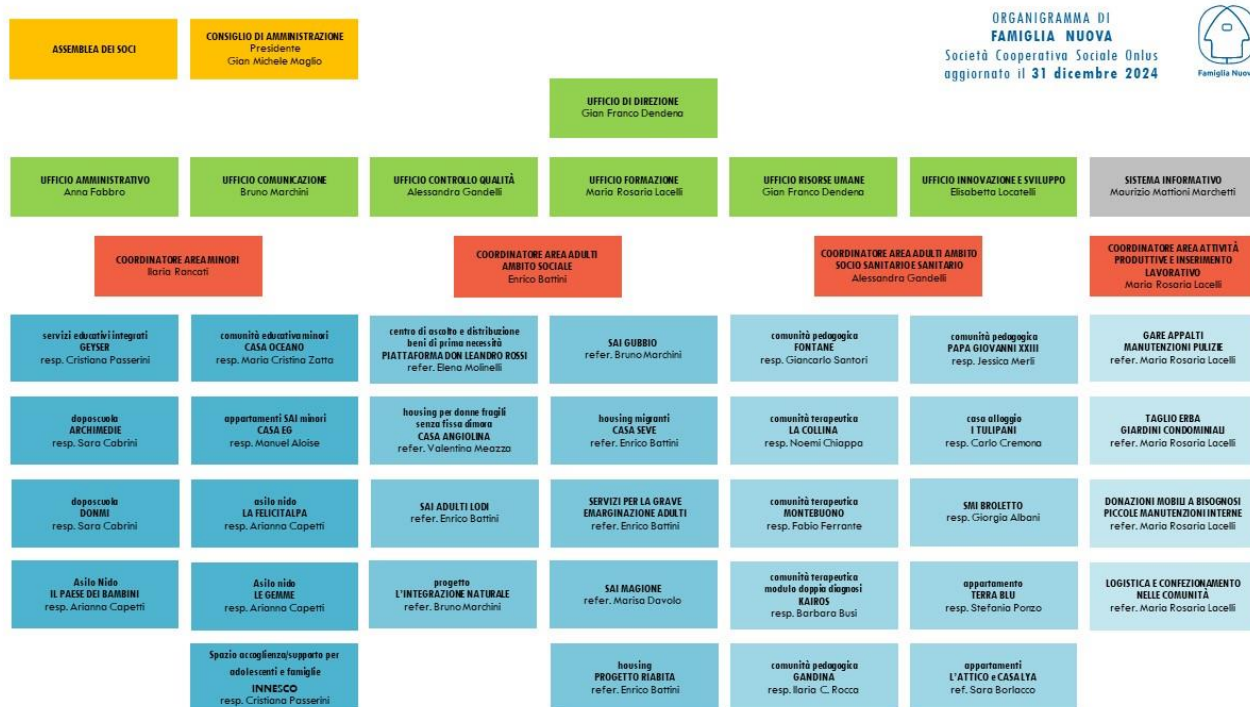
ASSEMBLEA DEI SOCI

CONSIGLIO DI AMMINISTRAZIONE
Presidente
Gian Michele Maglio

ORGANIGRAMMA DI
FAMIGLIA NUOVA
Società Cooperativa Sociale Onlus
aggiornato il 31 dicembre 2024

Famiglia Nuova

UFFICIO DI DIREZIONE
Gian Franco Dendena

UFFICIO AMMINISTRATIVO
Anna Fabbro

UFFICIO COMUNICAZIONE
Bruno Marchini

UFFICIO CONTROLLO QUALITÀ
Alessandra Gandelli

UFFICIO FORMAZIONE
Maria Rosaria Lacelli

UFFICIO RISORSE UMANE
Gian Franco Dendena

UFFICIO INNOVAZIONE E SVILUPPO
Elisabetta Locatelli

SISTEMA INFORMATIVO
Maurizio Mattioni Marchetti

COORDINATORE AREA MINORI
Ilaria Rancati

COORDINATORE AREA ADULTI AMBITO SOCIALE
Enrico Battini

COORDINATORE AREA ADULTI AMBITO SOCIO SANITARIO E SANITARIO
Alessandra Gandelli

COORDINATORE AREA ATTIVITÀ PRODUTTIVE E INSERIMENTO LAVORATIVO
Maria Rosaria Lacelli

servizi educativi integrati
GEYSER
resp. Cristiana Passerini

comunità educativa minori
CASA OCEANO
resp. Maria Cristina Zatta

centro di ascolto e distribuzione beni di prima necessità
PIATTAFORMA DON LEANDRO ROSSI
refer. Elena Molinelli

SAI GUBBIO
refer. Bruno Marchini

comunità pedagogica
FONTANE
resp. Giancarlo Santori

comunità pedagogica
PAPA GIOVANNI XXIII
resp. Jessica Merli

GARE APPALTI
MANUTENZIONI PULIZIE
refer. Maria Rosaria Lacelli

doposcuola
ARCHIMEDIE
resp. Sara Cabrini

appartamenti SAI minori
CASA EG
resp. Manuel Aloise

housing per donne fragili senza fissa dimora
CASA ANGIOLINA
refer. Valentina Meazza

housing migranti
CASA SEVE
refer. Enrico Battini

comunità terapeutica
LA COLLINA
resp. Noemi Chiappa

casa alloggio
I TULIPANI
resp. Carlo Cremona

TAGLIO ERBA
GIARDINI CONDOMINIALI
refer. Maria Rosaria Lacelli

doposcuola
DONMI
resp. Sara Cabrini

asilo nido
LA FELICITALPA
resp. Arianna Capetti

SAI ADULTI LODI
refer. Enrico Battini

SERVIZI PER LA GRAVE EMARGINAZIONE ADULTI
refer. Enrico Battini

comunità terapeutica
MONTEBUONO
resp. Fabio Ferrante

SMI BROLETTO
resp. Giorgia Albani

DONAZIONI MOBILI A BISOGNOSI
PICCOLE MANUTENZIONI INTERNE
refer. Maria Rosaria Lacelli

Asilo Nido
IL PAESE DEI BAMBINI
resp. Arianna Capetti

Asilo nido
LE GEMME
resp. Arianna Capetti

progetto
L'INTEGRAZIONE NATURALE
refer. Bruno Marchini

SAI MAGIONE
refer. Marisa Davolo

comunità terapeutica
modulo doppia diagnosi
KAIROS
resp. Barbara Busi

appartamento
TERRA BLU
resp. Stefania Porzo

LOGISTICA E CONFEZIONAMENTO
NELLE COMUNITÀ
refer. Maria Rosaria Lacelli

Spazio accoglienza/supporto per adolescenti e famiglie
INNESCO
resp. Cristiana Passerini

housing
PROGETTO RIABITA
refer. Enrico Battini

comunità pedagogica
GANDINA
resp. Ilaria C. Rocca

appartamenti
L'ATTICO e CASALYA
ref. Sara Borlacco